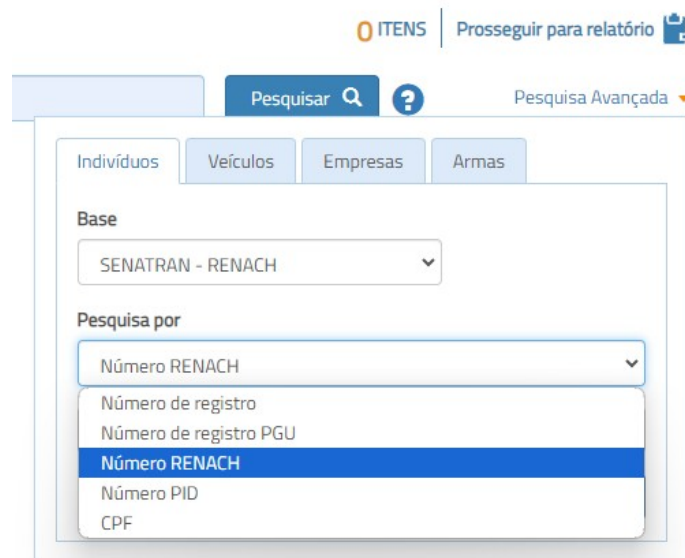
0 ITENS | Prosseguir para relatório

Pesquisar

Pesquisa Avançada

Indivíduos | Veículos | Empresas | Armas

Base

SENATRAN - RENACH

Pesquisa por

Número RENACH

Número de registro
Número de registro PGU
Número RENACH
Número PID
CPF